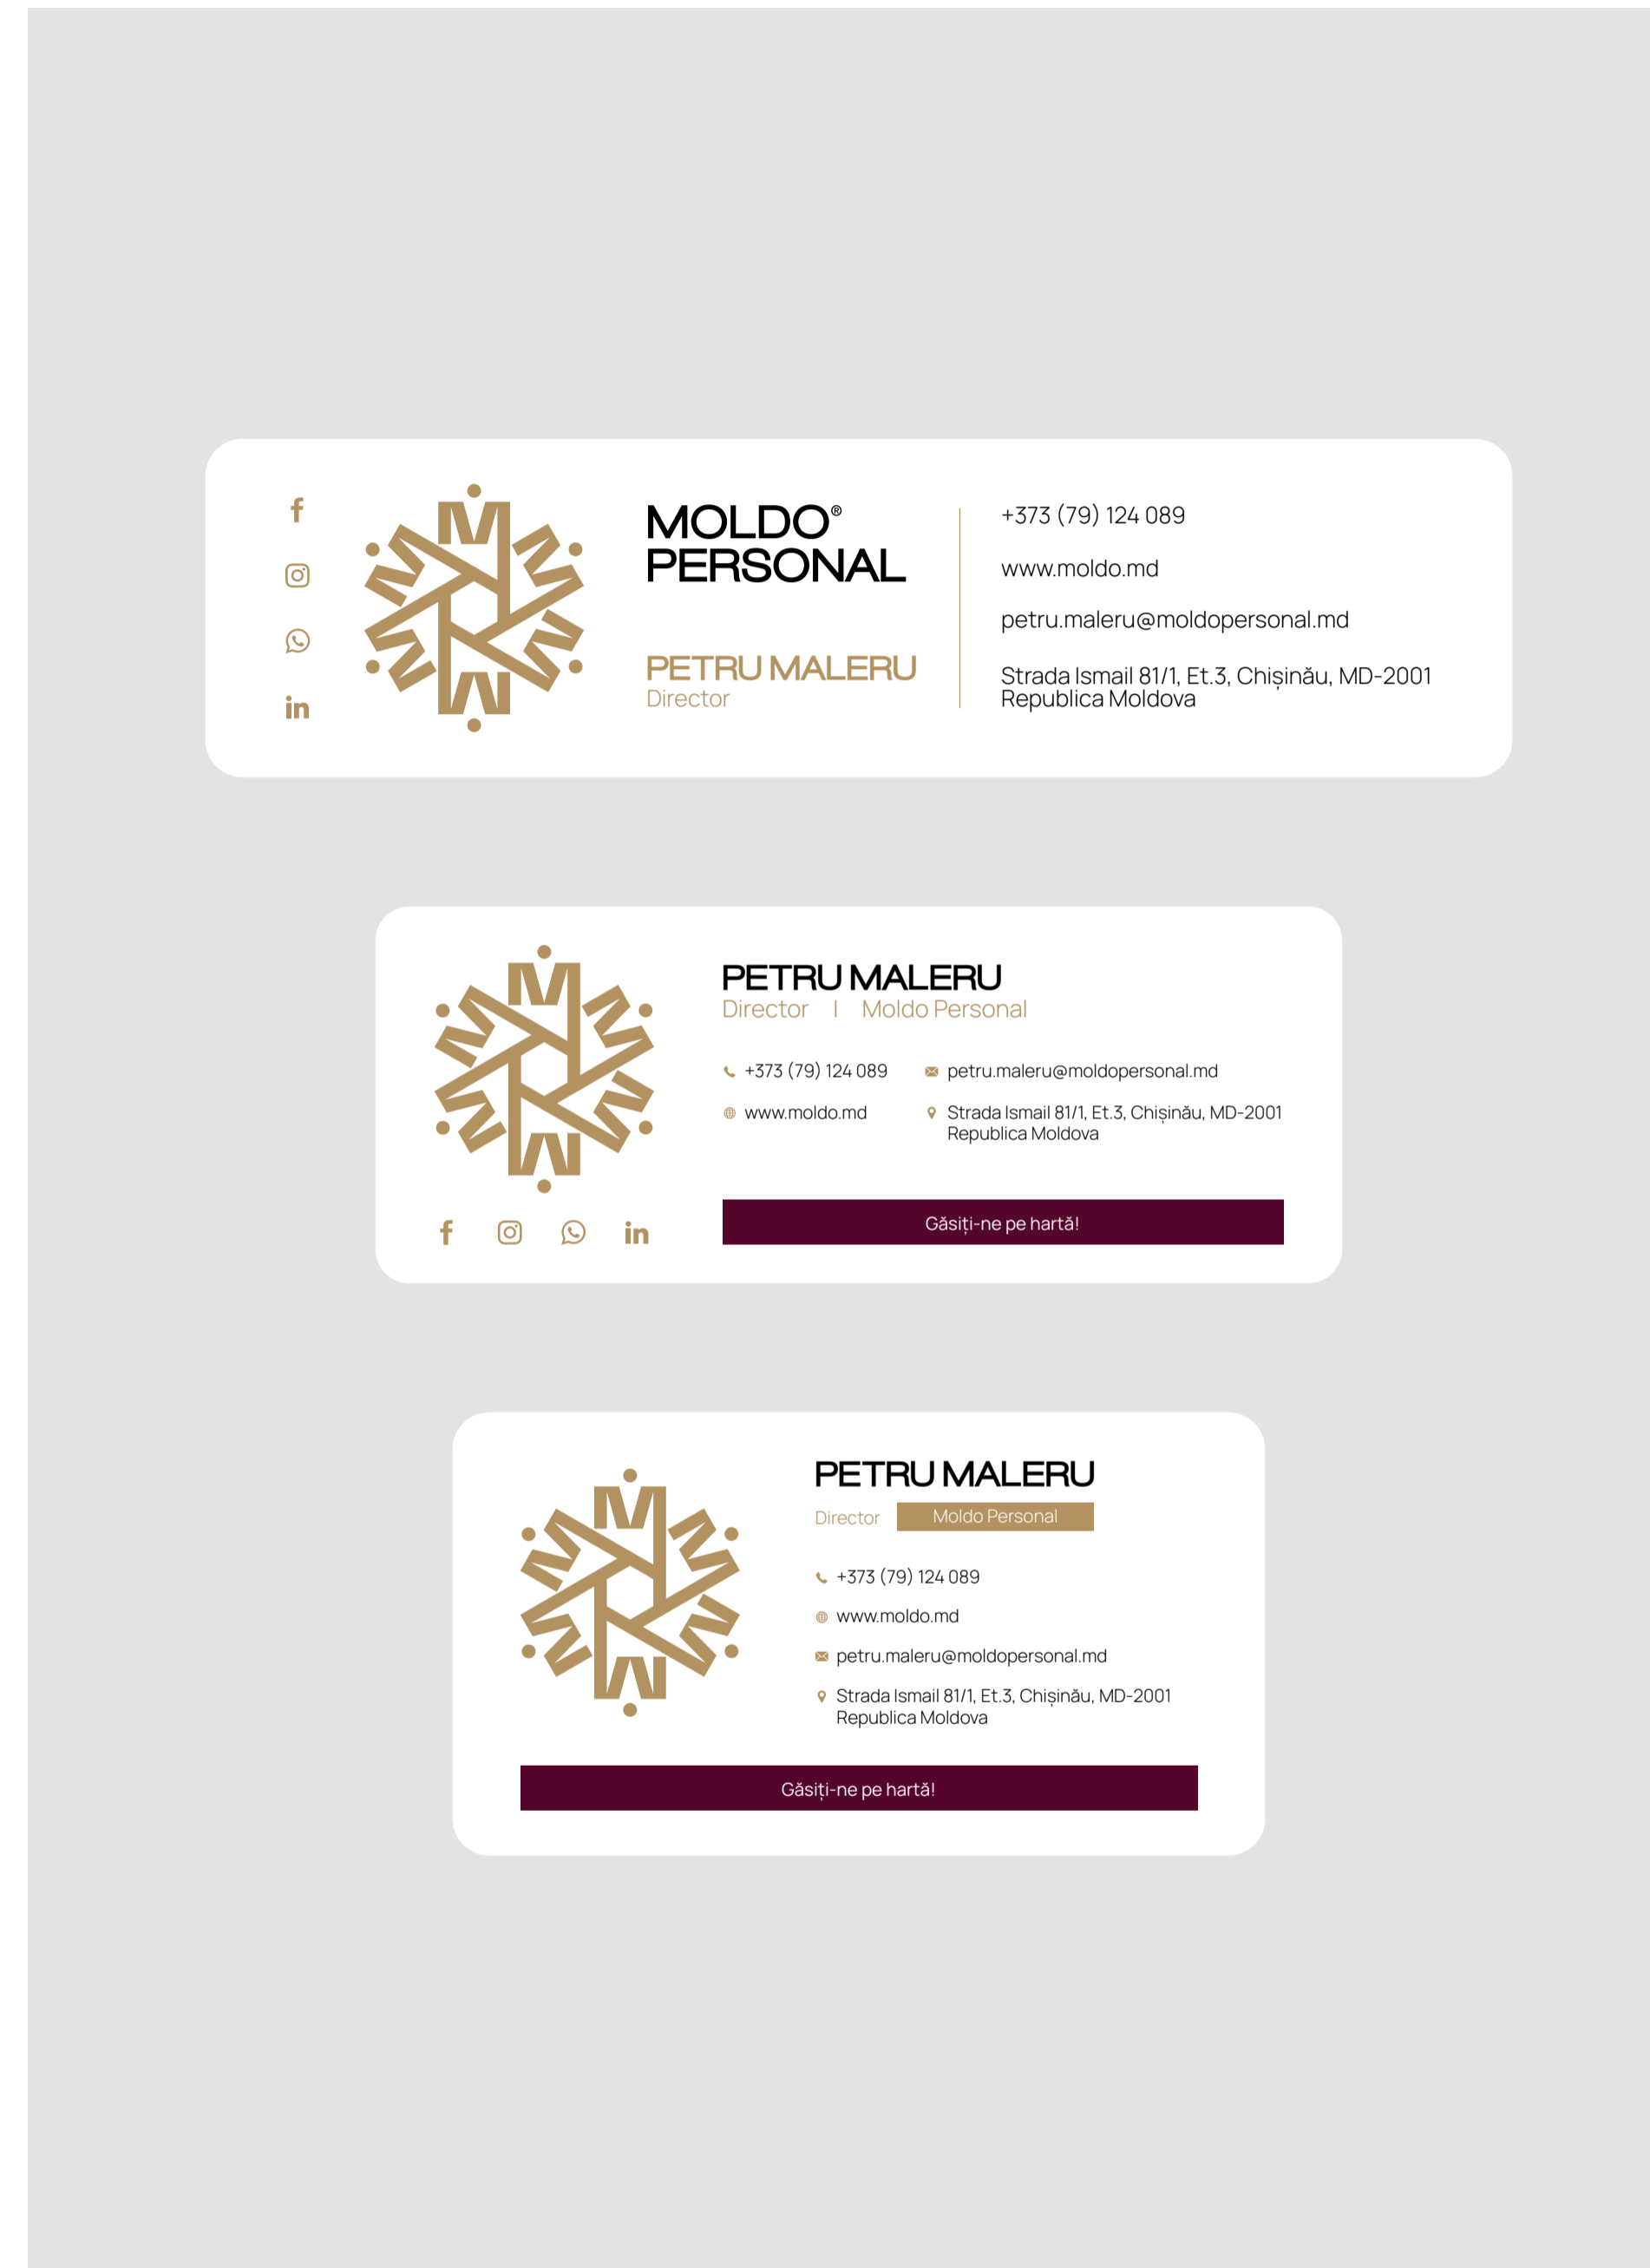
MOLDO®
PERSONAL

PETRU MALERU
Director

+373 (79) 124 089

www.moldo.md

petru.maleru@moldopersonal.md

Strada Ismail 81/1, Et.3, Chișinău, MD-2001
Republica Moldova

PETRU MALERU
Director | Moldo Personal

+373 (79) 124 089

petru.maleru@moldopersonal.md

www.moldo.md

Strada Ismail 81/1, Et.3, Chișinău, MD-2001
Republica Moldova

Găsiți-ne pe hartă!

PETRU MALERU
Director Moldo Personal

+373 (79) 124 089

www.moldo.md

petru.maleru@moldopersonal.md

Strada Ismail 81/1, Et.3, Chișinău, MD-2001
Republica Moldova

Găsiți-ne pe hartă!